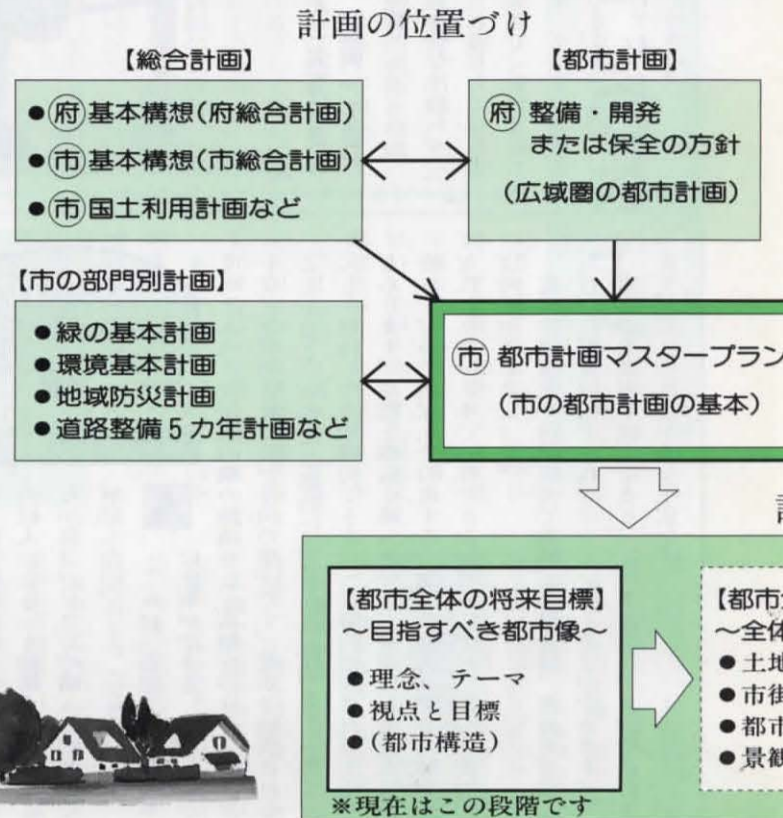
計画の位置づけ

【総合計画】
●府 基本構想（府総合計画）
●市 基本構想（市総合計画）
●市 国土利用計画など

【都市計画】
府 整備・開発
または保全の方針
（広域圏の都市計画）

【市の部門別計画】
●緑の基本計画
●環境基本計画
●地域防災計画
●道路整備５カ年計画など

市 都市計画マスタープラン
（市の都市計画の基本）

計

【都市全体の将来目標】
～目指すべき都市像～
●理念、テーマ
●視点と目標
●（都市構造）

【都市
～全体
●土地
●市街
●都市
●景観

※現在はこの段階です